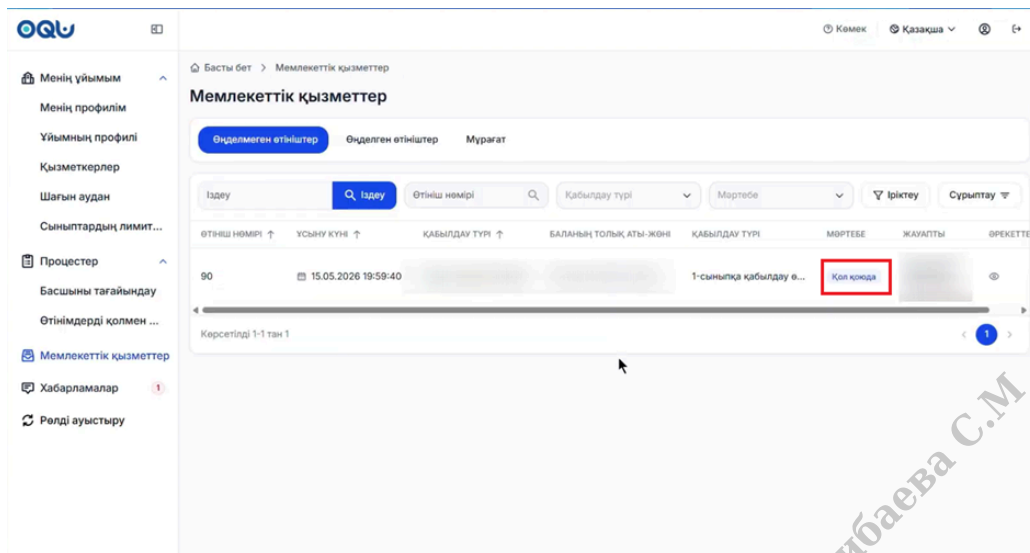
OQU

Көмек   Қазақша

Менің ұйымым
Менің профилім
Ұйымның профилі
Қызметкерлер
Шағын аудан
Сыныптардың лимит...
Процестер
Басшыны тағайындау
Өтінімдерді қолмен ...
Мемлекеттік қызметтер
Хабарламалар 1
Рөлді ауыстыру

Басты бет > Мемлекеттік қызметтер

Мемлекеттік қызметтер

Өңделмеген өтініштер   Өңделген өтініштер   Мұрағат

Іздеу   Іздеу   Өтініш нөмірі   Қабылдау түрі   Мәртебе   Іріктеу   Сұрыптау

| ӨТІНІШ НӨМІРІ | ҰСЫНУ КҮНІ | ҚАБЫЛДАУ ТҮРІ | БАЛАНЫҢ ТОЛЫҚ АТЫ-ЖӨНІ | ҚАБЫЛДАУ ТҮРІ | МӘРТЕБЕ | ЖАУАПТЫ | ӘРЕКЕТТЕ |
|---|---|---|---|---|---|---|---|
| 90 | 15.05.2026 19:59:40 | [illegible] | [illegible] | 1-сыныпқа қабылдау ө... | Қол қоюда | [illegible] | |

Көрсетілді 1-1 тан 1

1

...ибаева С.М